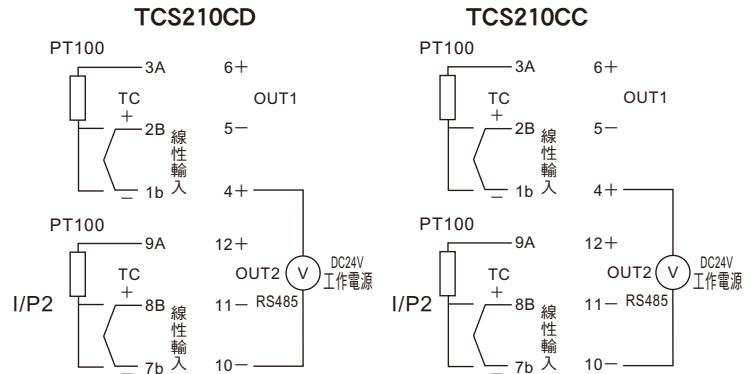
TCS210CD

PT100
3A
TC
+
2B
線性輸入
−
1b
6+
OUT1
5−
4+

PT100
9A
TC
+
8B
線性輸入
I/P2
−
7b
12+
OUT2
V
DC24V
工作電源
11−
RS485
10−

TCS210CC

PT100
3A
TC
+
2B
線性輸入
−
1b
6+
OUT1
5−
4+

PT100
9A
TC
+
8B
線性輸入
I/P2
−
7b
12+
OUT2
V
DC24V
工作電源
11−
RS485
10−